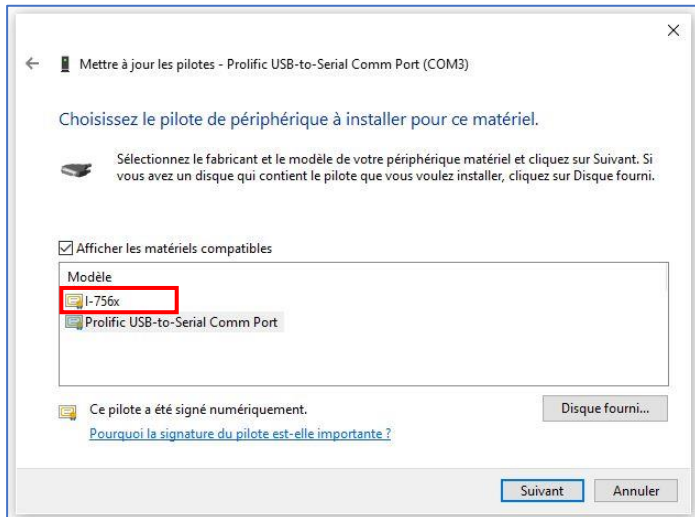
×

← Mettre à jour les pilotes - Prolific USB-to-Serial Comm Port (COM3)

Choisissez le pilote de périphérique à installer pour ce matériel.

Sélectionnez le fabricant et le modèle de votre périphérique matériel et cliquez sur Suivant. Si vous avez un disque qui contient le pilote que vous voulez installer, cliquez sur Disque fourni.

☑ Afficher les matériels compatibles

Modèle
I-756x
Prolific USB-to-Serial Comm Port

Ce pilote a été signé numériquement.
Pourquoi la signature du pilote est-elle importante ?

Disque fourni...

Suivant
Annuler